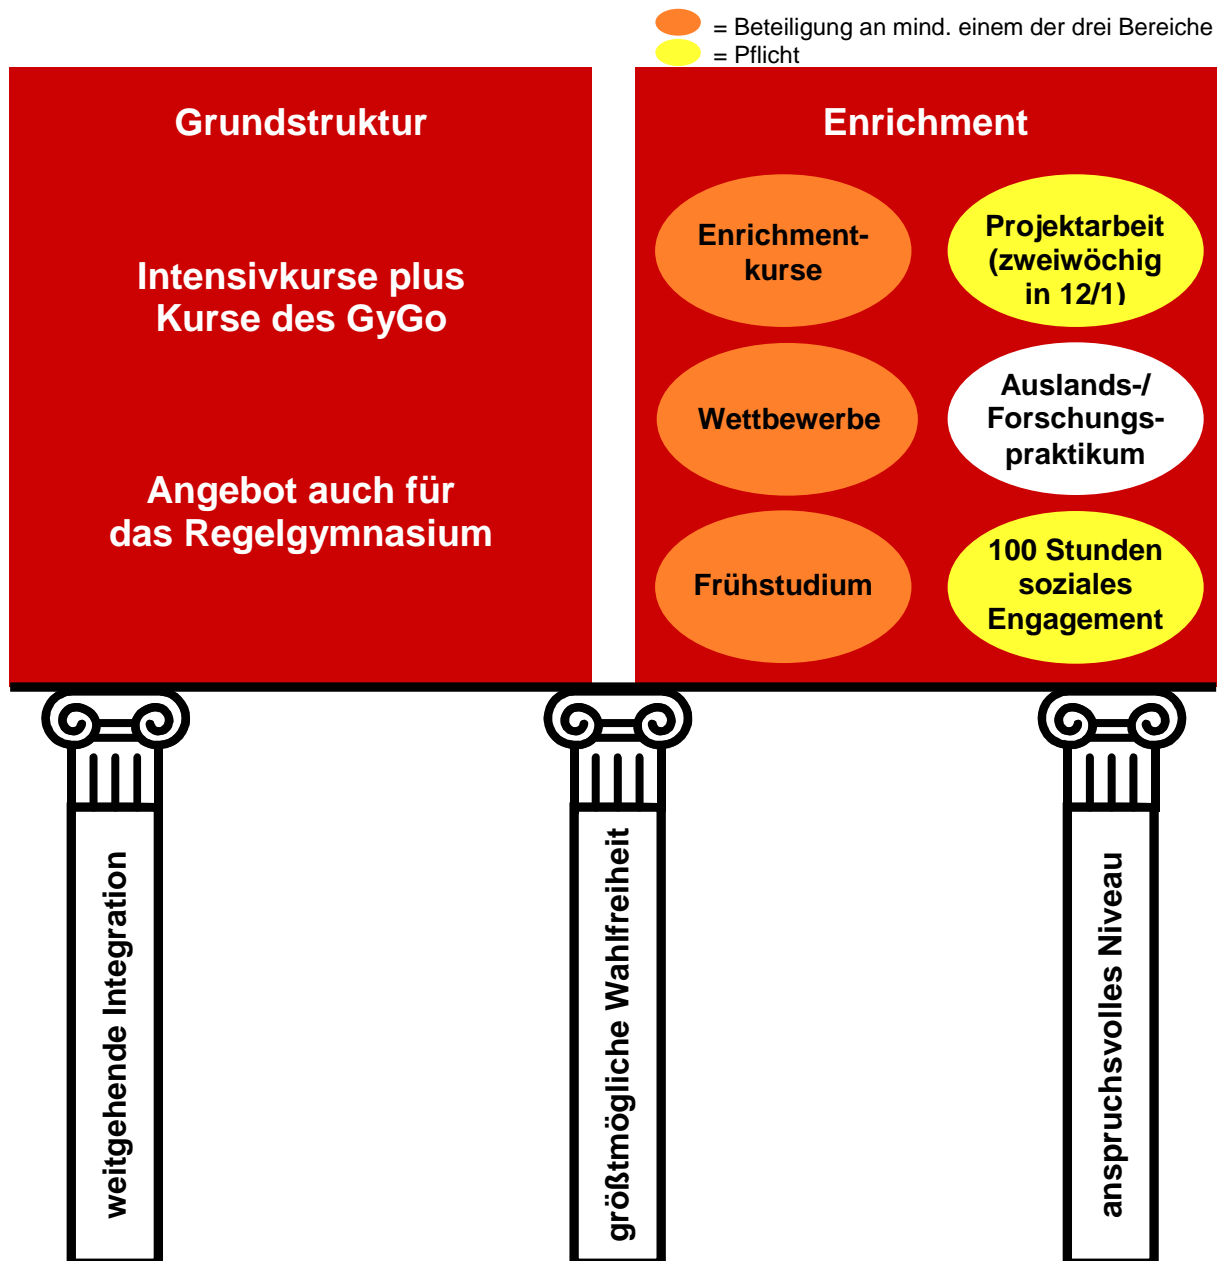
= Beteiligung an mind. einem der drei Bereiche
= Pflicht

Grundstruktur

Intensivkurse plus Kurse des GyGo

Angebot auch für das Regelgymnasium

Enrichment

Enrichmentkurse

Projektarbeit (zweiwöchig in 12/1)

Wettbewerbe

Auslands-/ Forschungspraktikum

Frühstudium

100 Stunden soziales Engagement

weitgehende Integration

größtmögliche Wahlfreiheit

anspruchsvolles Niveau